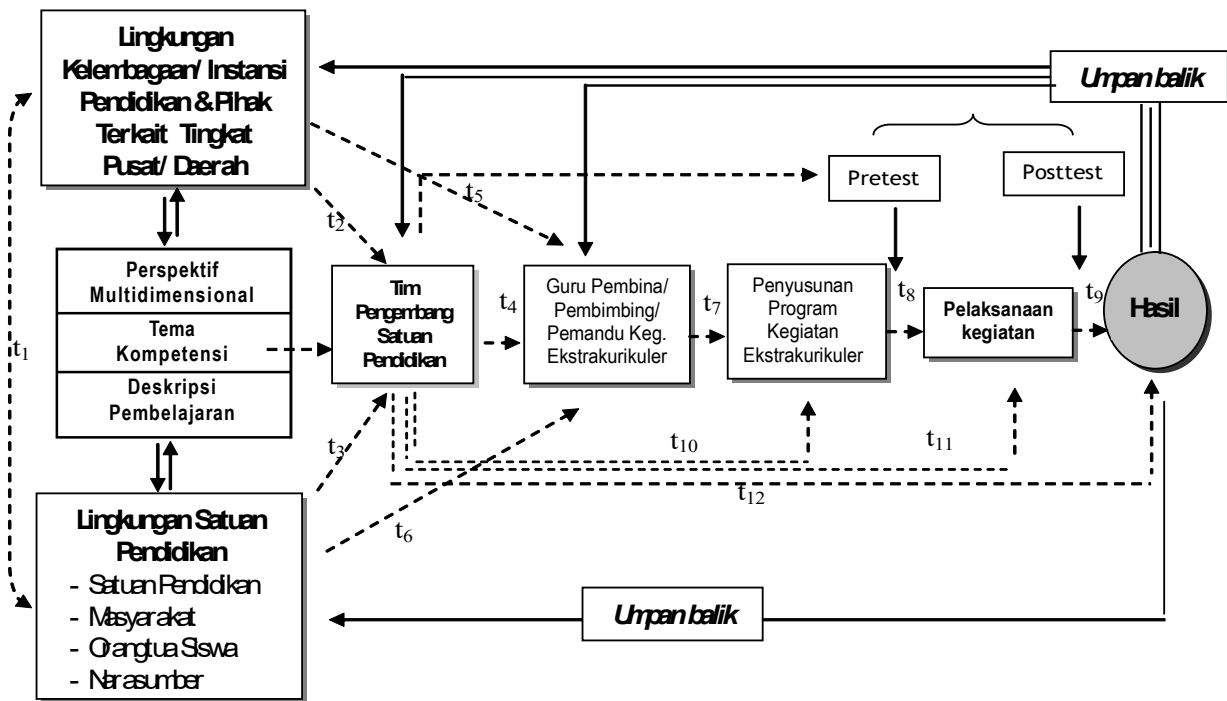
Lingkungan Kelembagaan/ Instansi Pendidikan & Pihak Terkait Tingkat Pusat/ Daerah

Umpan balik

Pretest

Posttest

$t_5$

$t_2$

$t_1$

Perspektif Multidimensional

Tema Kompetensi

Deskripsi Pembelajaran

Tim Pengembang Satuan Pendidikan

$t_4$

Guru Pembina/ Pembimbing/ Pemandu Keg. Ekstrakurikuler

$t_7$

Penyusunan Program Kegiatan Ekstrakurikuler

$t_8$

Pelaksanaan kegiatan

$t_9$

Hasil

$t_3$

$t_{10}$

$t_{11}$

$t_{12}$

$t_6$

Lingkungan Satuan Pendidikan
- Satuan Pendidikan
- Masyarakat
- Orangtua Siswa
- Narasumber

Umpan balik